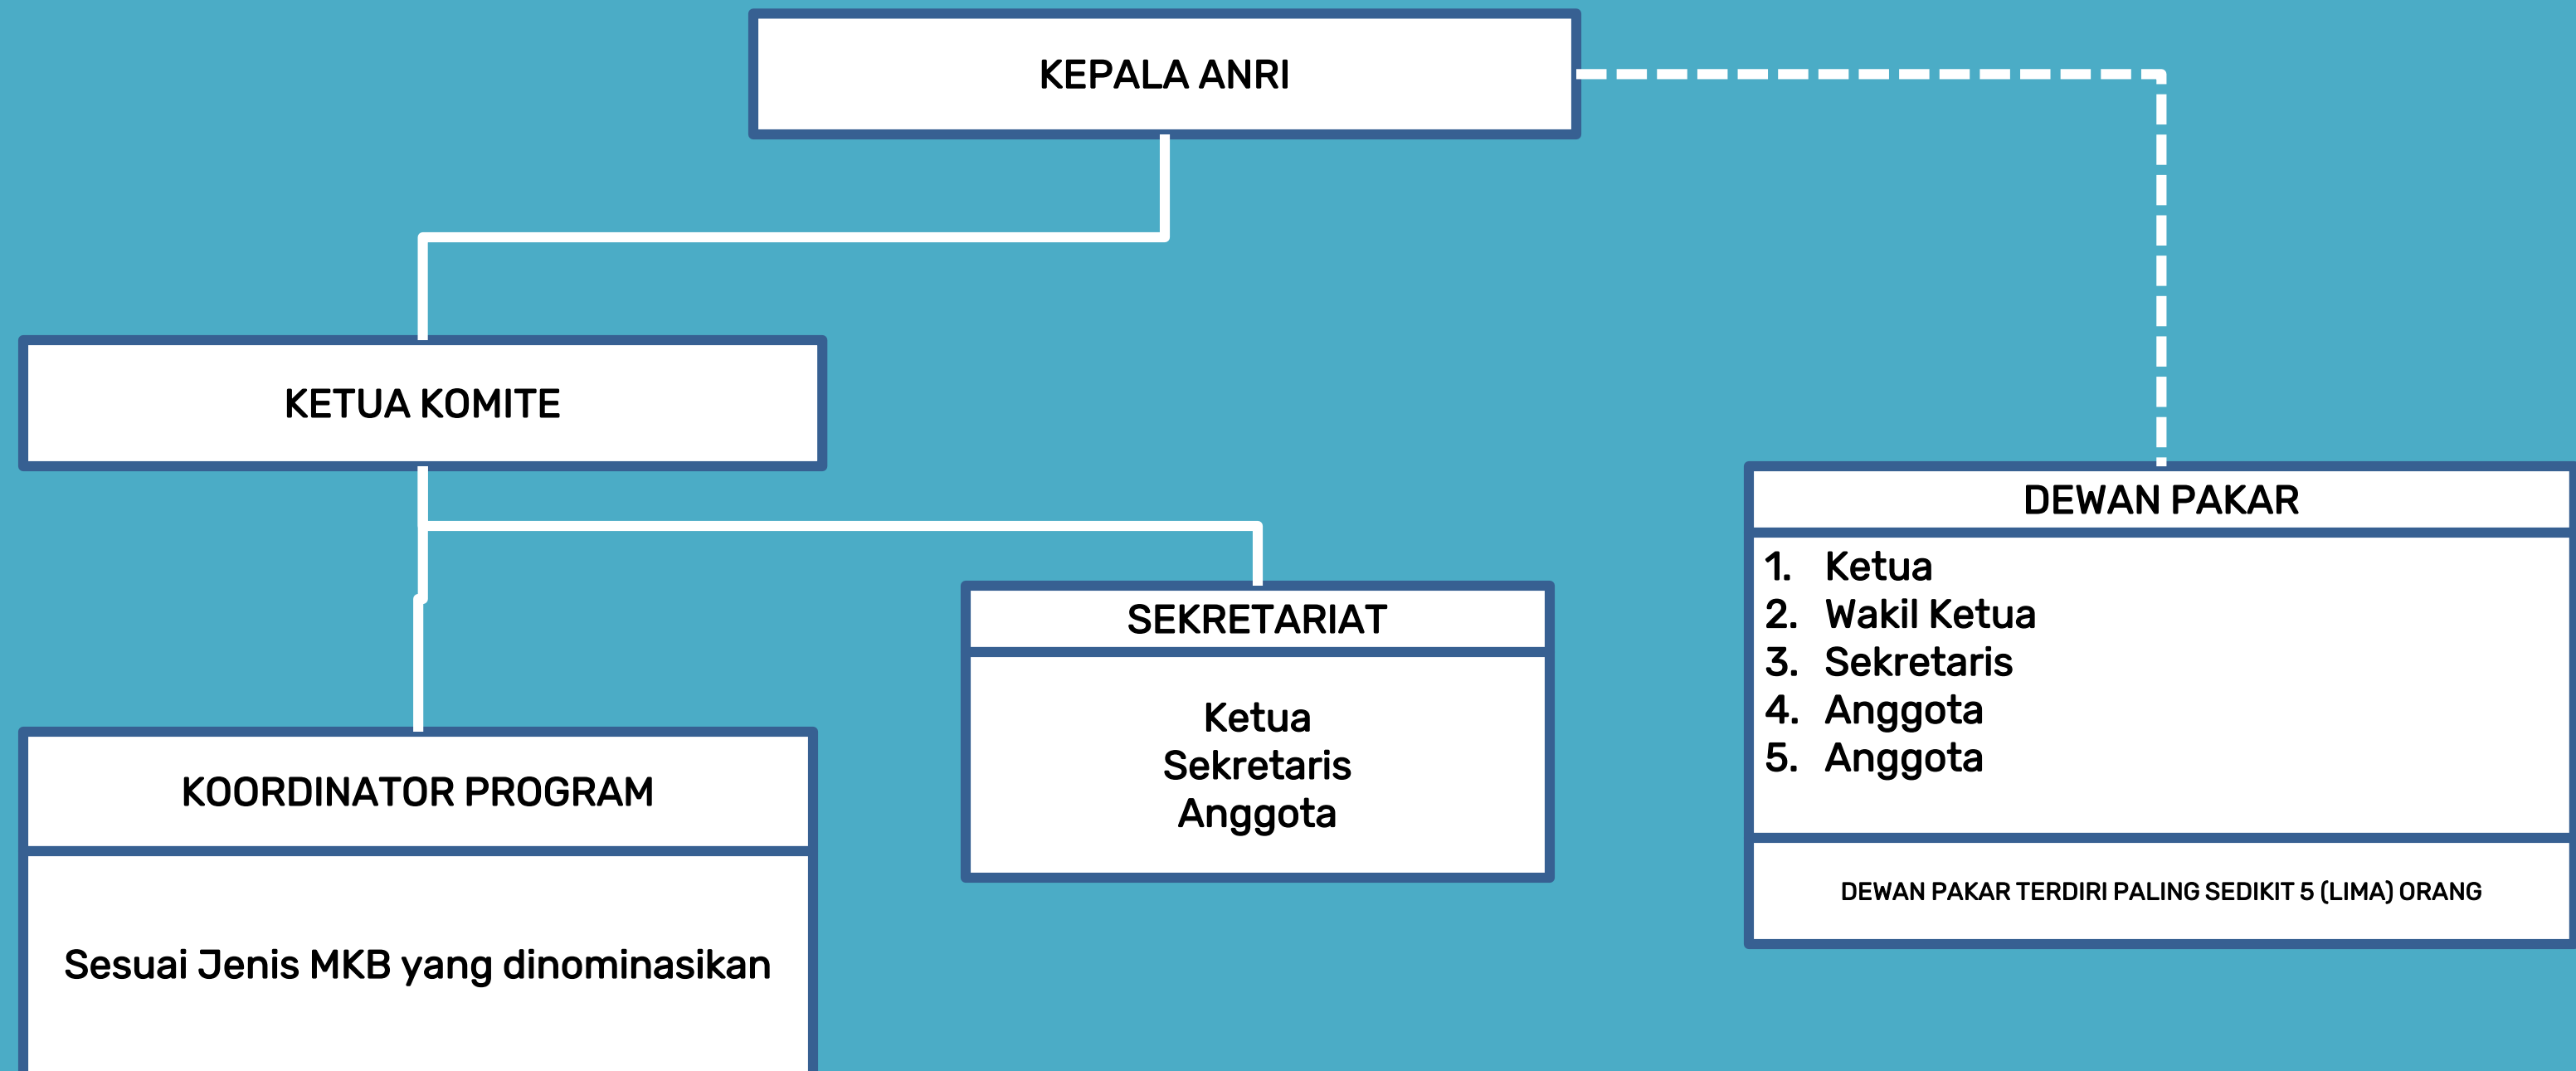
KEPALA ANRI

KETUA KOMITE

DEWAN PAKAR

1. Ketua
2. Wakil Ketua
3. Sekretaris
4. Anggota
5. Anggota

DEWAN PAKAR TERDIRI PALING SEDIKIT 5 (LIMA) ORANG

SEKRETARIAT

Ketua
Sekretaris
Anggota

KOORDINATOR PROGRAM

Sesuai Jenis MKB yang dinominasikan